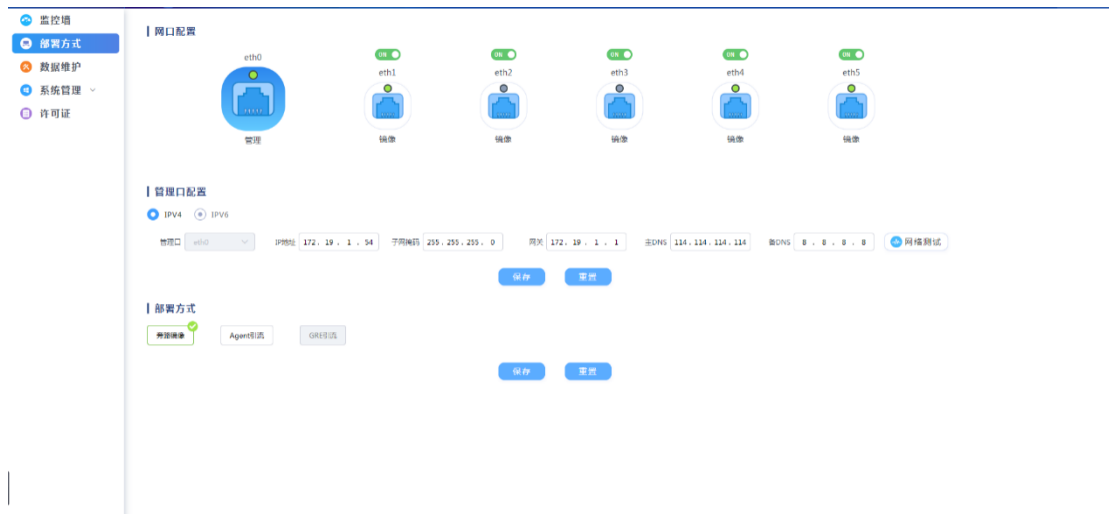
监控墙
部署方式
数据维护
系统管理
许可证

网口配置

eth0
管理

ON
eth1
镜像

ON
eth2
镜像

ON
eth3
镜像

ON
eth4
镜像

ON
eth5
镜像

管理口配置

IPV4 IPV6

管理口 eth0 IP地址 172 . 19 . 1 . 54 子网掩码 255 . 255 . 255 . 0 网关 172 . 19 . 1 . 1 主DNS 114 . 114 . 114 . 114 备DNS 8 . 8 . 8 . 8 网络测试

保存 重置

部署方式

旁路镜像 Agent引流 GR引流

保存 重置